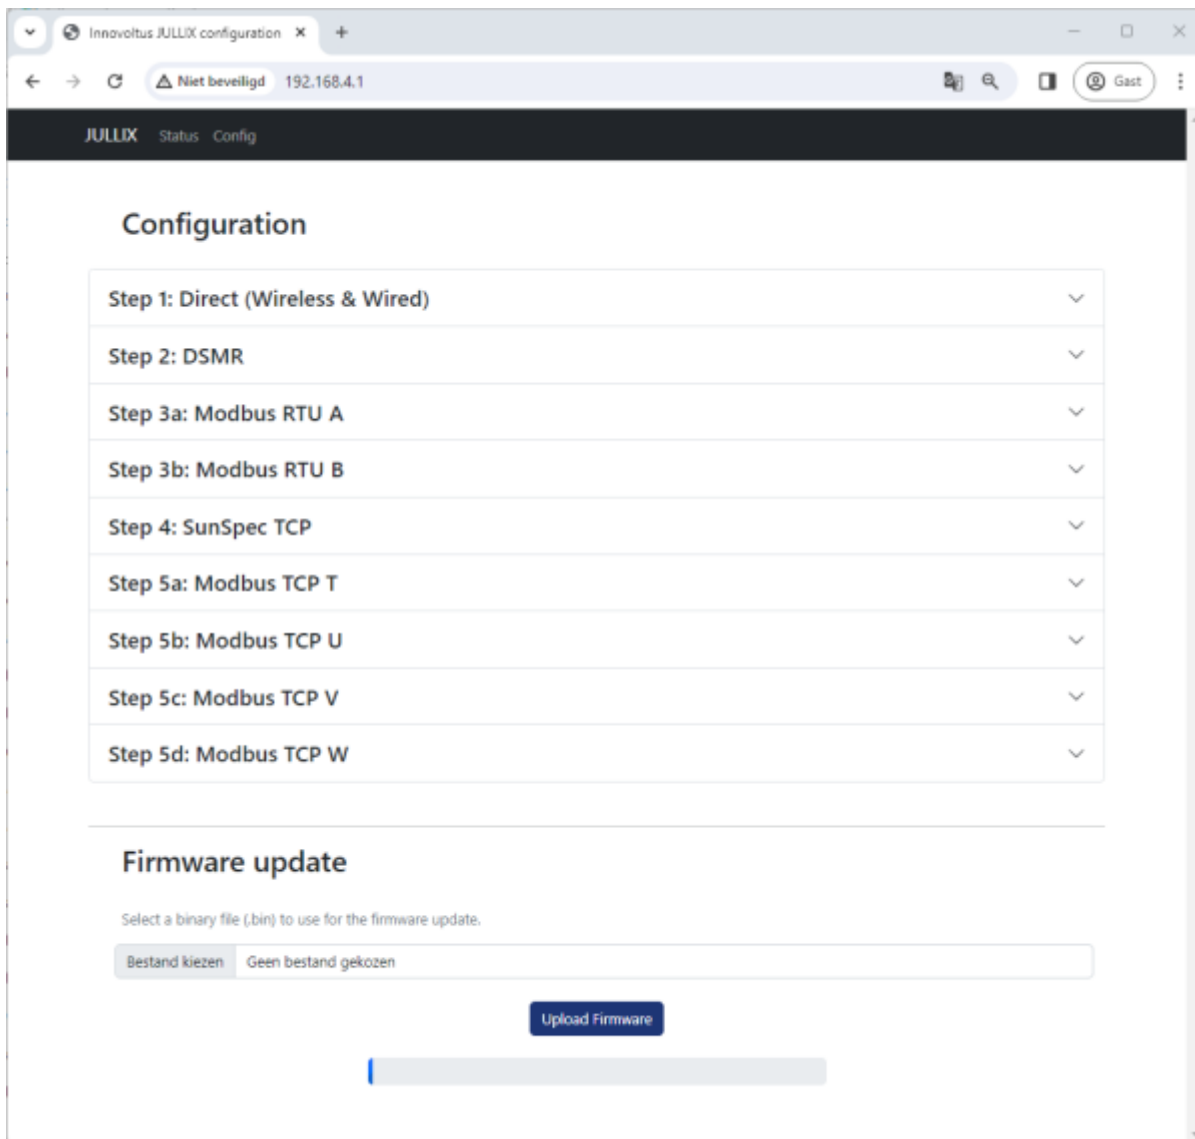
Innovoltus JULLIX configuration ×

Niet beveiligd 192.168.4.1

Gast

JULLIX Status Config

Configuration

Step 1: Direct (Wireless & Wired)

Step 2: DSMR

Step 3a: Modbus RTU A

Step 3b: Modbus RTU B

Step 4: SunSpec TCP

Step 5a: Modbus TCP T

Step 5b: Modbus TCP U

Step 5c: Modbus TCP V

Step 5d: Modbus TCP W

Firmware update

Select a binary file (.bin) to use for the firmware update.

Bestand kiezen Geen bestand gekozen

Upload Firmware